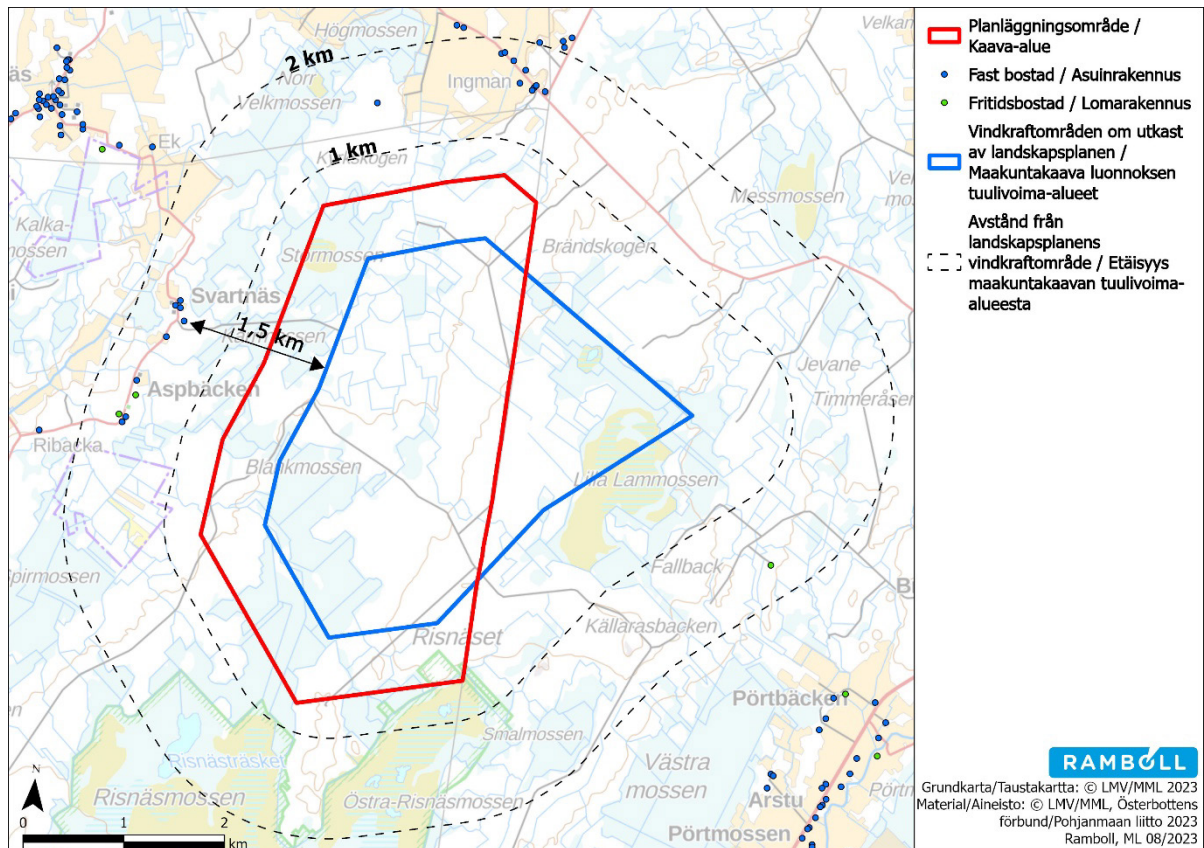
Planläggningsområde / Kaava-alue

Fast bostad / Asuinrakennus

Fritidsbostad / Lomarakennus

Vindkraftområden om utkast av landskapsplanen / Maakuntakaava luonnoksen tuulivoima-alueet

Avstånd från landskapsplanens vindkraftområde / Etäisyys maakuntakaavan tuulivoima-alueesta

Högmossen
Velkan
2 km
Ingman
äs
Norr
Velkmossen
Ek
1 km
Kvarnskogen
Messmossen
Ve
mo
Kalka-
ssen
Stormossen
Brändskogen
Svarvnäs
1,5 km
Kvarnmossen
Jevane
Aspbäcken
Timmeråse
Ribacka
Blankmossen
Lilla Lammossen
Fallback
Bi
Spirmossen
Risnäset
Källarasbacken
Pörtbäcken
Smalmossen
Risnästräsket
Västra
mossen
Risnäsmossen
Östra-Risnäsmossen
Arstu
Pörtr
Pörtmossen
N
0
1
2
km

RAMBOLL
Grundkarta/Taustakartta: © LMV/MML 2023
Material/Aineisto: © LMV/MML, Österbottens förbund/Pohjanmaan liitto 2023
Ramboll, ML 08/2023